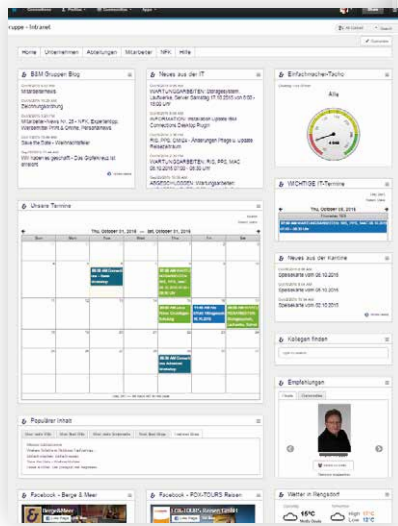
ruppe - Intranet

Home | Unternehmen | Abteilungen | Mitarbeiter | NFK | Hilfe

B&M Gruppen Blog

Neues aus der IT

Einfachmacher-Tacho

Alle

WARTUNGSARBEITEN: Storageysystem Lufthansa, Server Samstag 17.10.2015 von 8:00 - 10:00 Uhr

INFORMATION: Installation Update Web Connections Desktop Plugin

WARTUNGSARBEITEN: RIS, PPS, MAC

ABGESCHLOSSEN: Wartungsarbeiten

Dachmarkgründung

Save the Date - Weihnachtsfeier

Wir haben es geschafft - Das Gipfelkreuz ist erreicht

WICHTIGE IT-Termine

Thu, October 08, 2015

Unsere Termine

Thu, October 01, 2015 — Sat, October 31, 2015

| Sun | Mon | Tue | Wed | Thu | Fri | Sat |
|---|---|---|---|---|---|---|
| | | | | | | |

Neues aus der Kantine

Speisekarte vom 05.10.2015

Speisekarte vom 02.10.2015

Kollegen finden

Empfehlungen

Populärer Inhalt

Facebook - Berge & Meer

Facebook - FOX-TOURS Reisen

Wetter in Rengsdorf

15°C

13°C

15°C